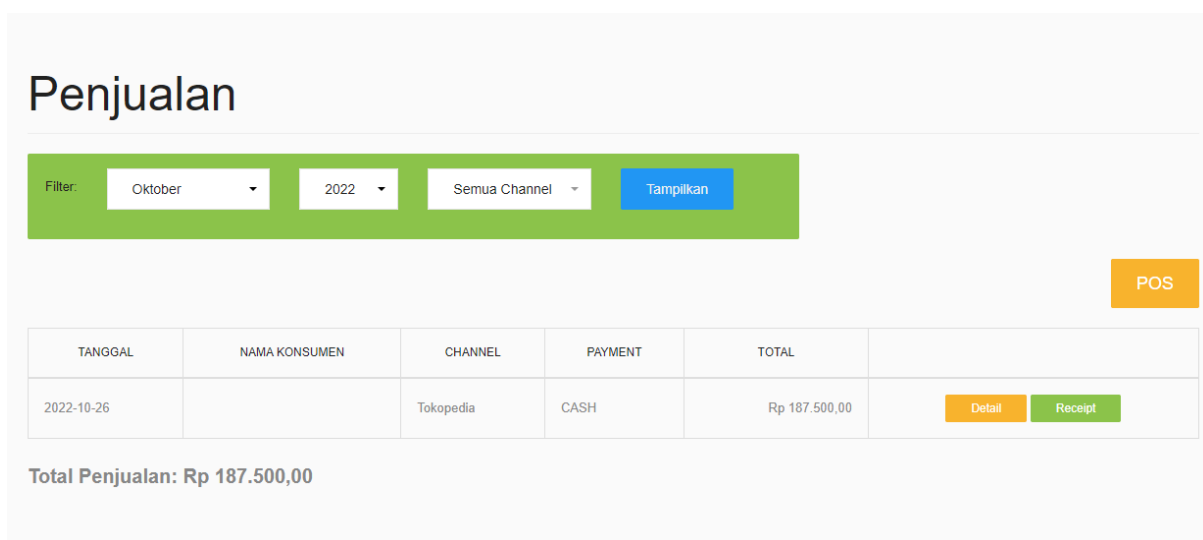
Penjualan

Filter: Oktober 2022 Semua Channel Tampilkan

POS

| TANGGAL | NAMA KONSUMEN | CHANNEL | PAYMENT | TOTAL | |
|---|---|---|---|---|---|
| 2022-10-26 | | Tokopedia | CASH | Rp 187.500,00 | Detail Receipt |

Total Penjualan: Rp 187.500,00